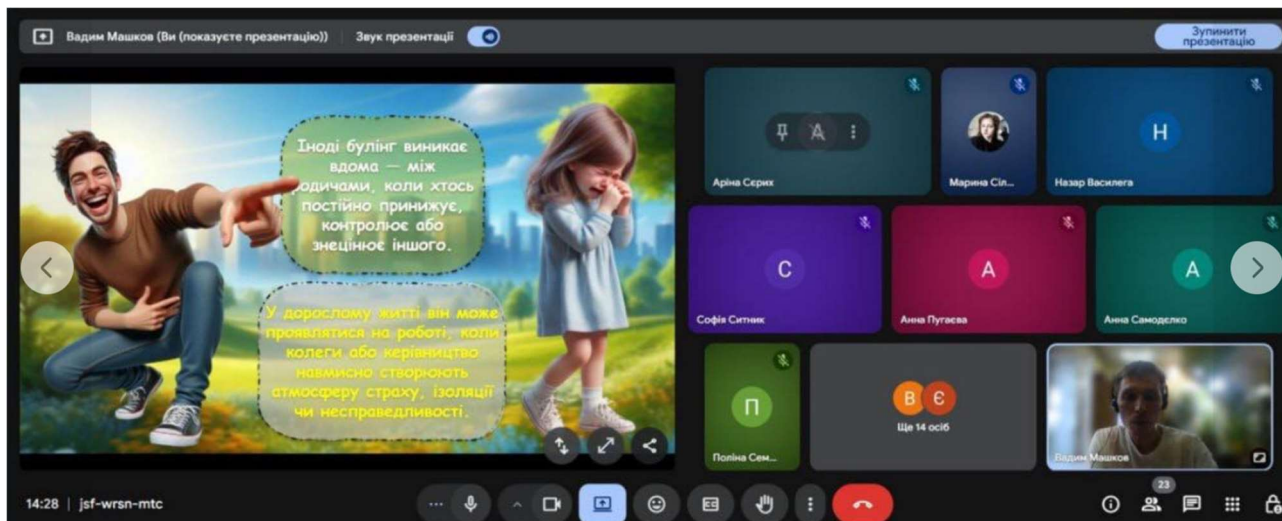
Вадим Машков (Ви (показуєте презентацію))   Звук презентації

Зупинити презентацію

Іноді булінг виникає вдома — між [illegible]одичами, коли хтось постійно принижує, контролює або знецінює іншого.

У дорослому житті він може проявлятися на роботі, коли колеги або керівництво навмисно створюють атмосферу страху, ізоляції чи несправедливості.

Аріна Сєрих

Марина Сіл...

H

Назар Василега

C

Софія Ситник

A

Анна Пугаєва

A

Анна Самоделко

П

Поліна Сем...

В Є

Ще 14 осіб

Вадим Машков

14:28 | jsf-wrsn-mtc

23